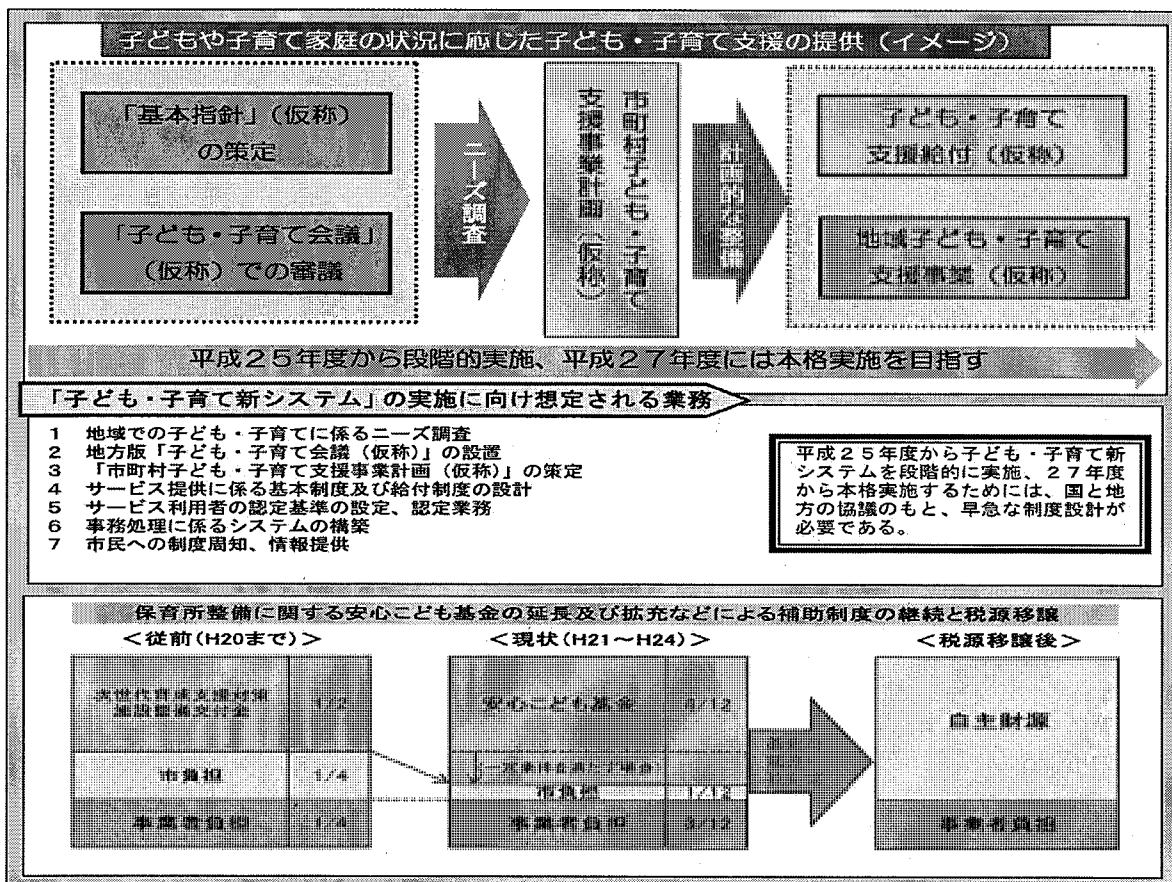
子どもや子育て家庭の状況に応じた子ども・子育て支援の提供（イメージ）

「基本指針」（仮称）の策定

「子ども・子育て会議」（仮称）での審議

ニーズ調査

市町村子ども・子育て支援事業計画（仮称）

計画的な整備

子ども・子育て支援給付（仮称）

地域子ども・子育て支援事業（仮称）

平成２５年度から段階的実施、平成２７年度には本格実施を目指す

「子ども・子育て新システム」の実施に向け想定される業務

1　地域での子ども・子育てに係るニーズ調査
2　地方版「子ども・子育て会議（仮称）」の設置
3　「市町村子ども・子育て支援事業計画（仮称）」の策定
4　サービス提供に係る基本制度及び給付制度の設計
5　サービス利用者の認定基準の設定、認定業務
6　事務処理に係るシステムの構築
7　市民への制度周知、情報提供

平成２５年度から子ども・子育て新システムを段階的に実施、２７年度から本格実施するためには、国と地方の協議のもと、早急な制度設計が必要である。

保育所整備に関する安心こども基金の延長及び拡充などによる補助制度の継続と税源移譲

＜従前(H20まで)＞

| 次世代育成支援対策施設整備交付金 | 1/2 |
|---|---|
| 市負担 | 1/4 |
| 事業者負担 | 1/4 |

＜現状(H21～H24)＞

| 安心こども基金 | 8/12 |
|---|---|
| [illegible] | |
| 市負担 | 1/12 |
| 事業者負担 | 3/12 |

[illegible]

＜税源移譲後＞

| 自主財源 |
|---|
| 事業者負担 |